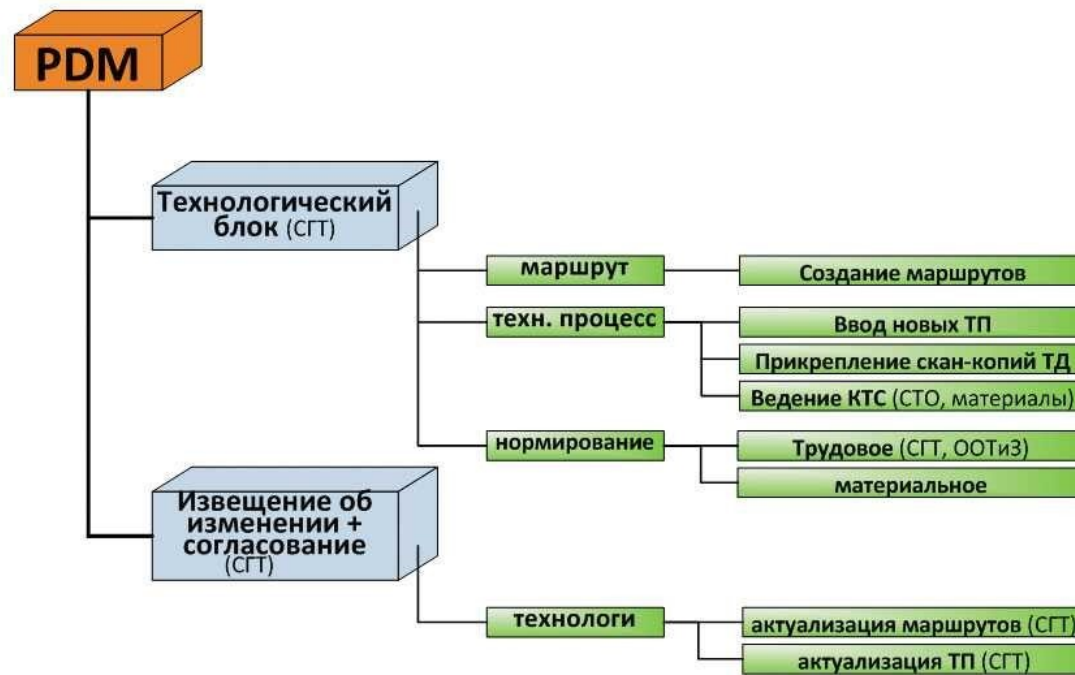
PDM

Технологический блок (СГТ)

маршрут

Создание маршрутов

техн. процесс

Ввод новых ТП

Прикрепление скан-копий ТД

Ведение КТС (СТО, материалы)

нормирование

Трудовое (СГТ, ООТиЗ)

материальное

Извещение об изменении + согласование (СГТ)

технологи

актуализация маршрутов (СГТ)

актуализация ТП (СГТ)